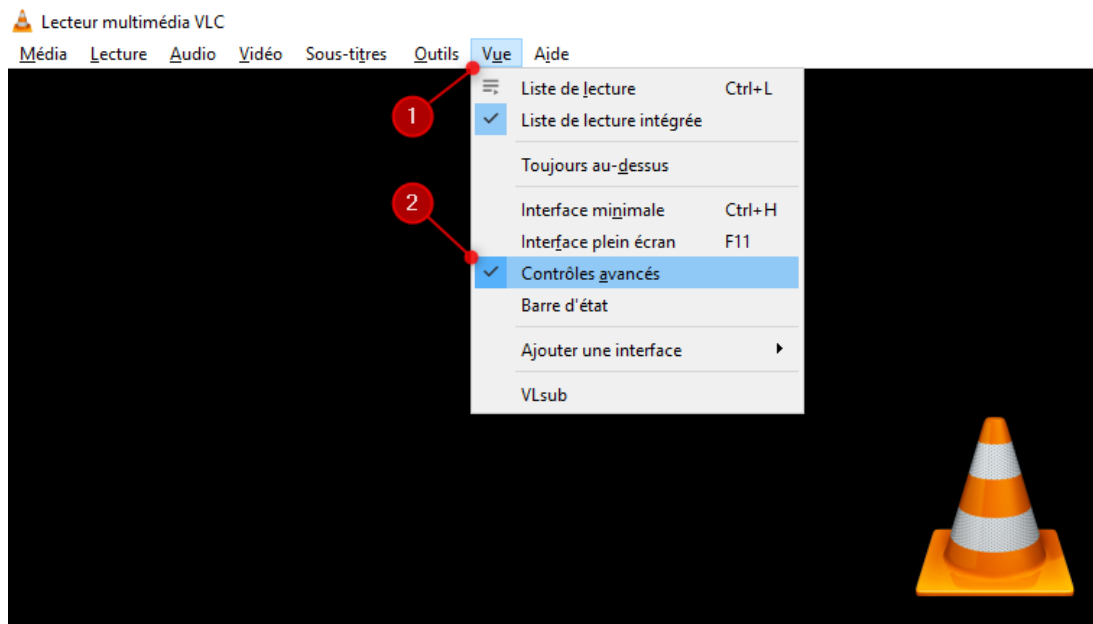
Lecteur multimédia VLC

Média Lecture Audio Vidéo Sous-titres Outils Vue Aide

Liste de lecture Ctrl+L
Liste de lecture intégrée
Toujours au-dessus
Interface minimale Ctrl+H
Interface plein écran F11
Contrôles avancés
Barre d'état
Ajouter une interface
VLsub

1
2